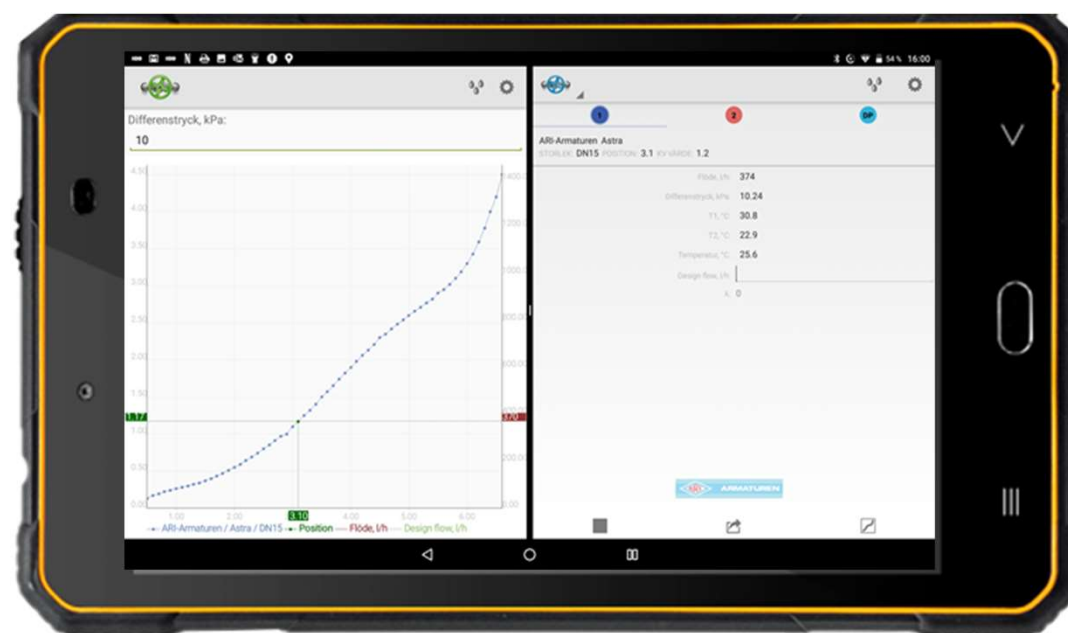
54% 16:00

Differenstryck, kPa:

10

4.50
4.00
3.50
3.00
2.50
2.00
1.50
1.17
1.00
0.50
0.00

1400
1200
1000
800
600
370
200
0

1.00 2.00 3.10 4.00 5.00 6.00

ARI-Armaturen / Astra / DN15 Position Flöde, l/h Design flow, l/h

1 2 DP

ARI-Armaturen Astra
STORLEK: DN15 POSITION: 3.1 KV-VÄRDE: 1.2

Flöde, l/h: 374
Differenstryck, kPa: 10.24
T1, °C: 30.8
T2, °C: 22.9
Temperatur, °C: 25.6
Design flow, l/h:
x: 0

ARI ARMATUREN